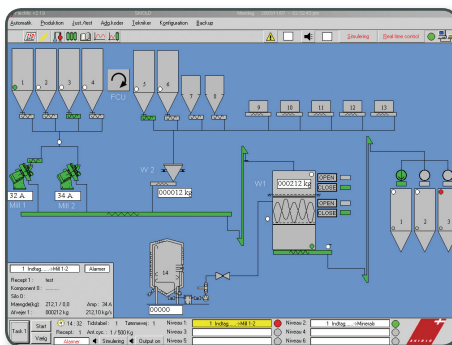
Automatik Produktion Just./test Adg.koder Teknikker Konfiguration Backup

Simulering Real time control

1 2 3 4 5 6 7 8 9 10 11 12 13

FCU

W 2

000012 kg

W1

000212 kg

OPEN CLOSE OPEN CLOSE

32 A 34 A

Mill 1 Mill 2

14

1 2 3

1 Indtag.... >Mill 1-2 Alarmer

Recept 1 : test

Komponent 0 :

Silo 0 :

Maengde(kg) : 212,1 / 0.0

Afvejer 1 : 000212 kg

Amp : 34 A

212,10 kg/s

Task 1

Start

Vælg

14 : 32 Tidstabel : 1 Tømmevej : 1 Niveau 1:

Recept : 1 Ant cyc. : 1 / 500 Kg Niveau 3:

Alarmer Simulering Output on Niveau 5:

1 Indtag.... >Mill 1-2

Niveau 2: 1 Indtag.... >Minesab

Niveau 4:

Niveau 6: